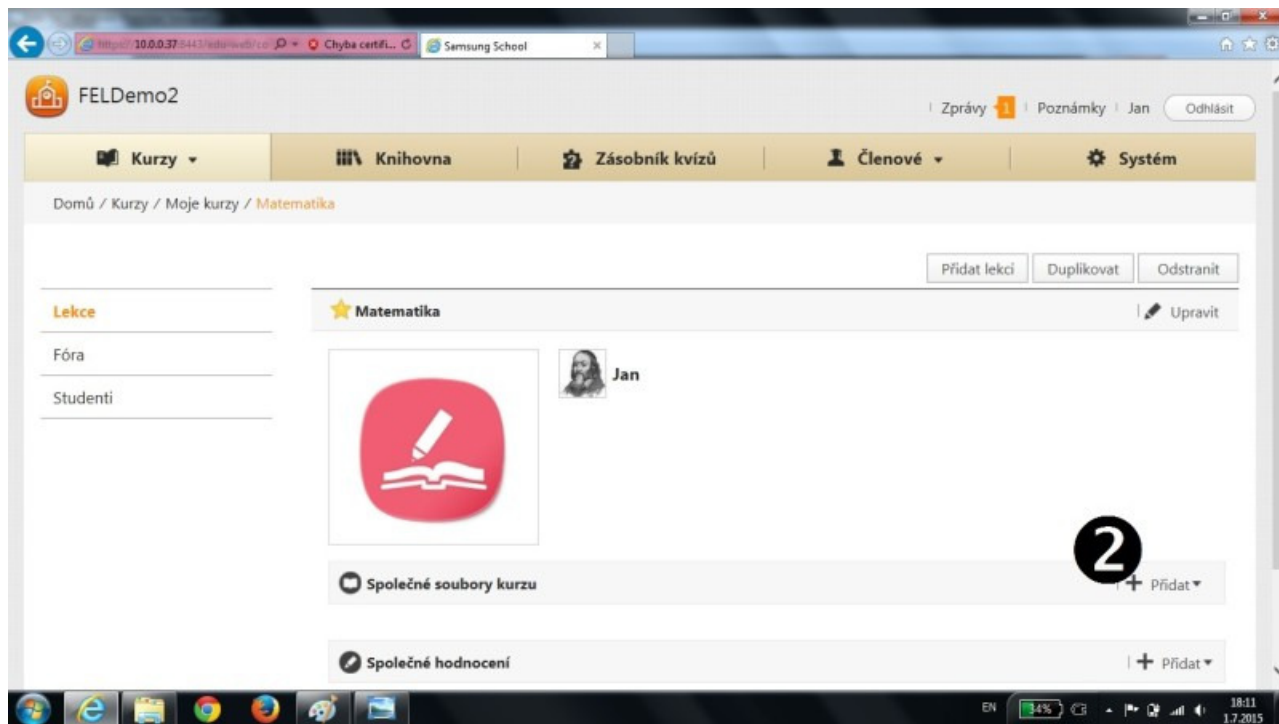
https://10.0.0.37:8443/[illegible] Chyba certifi... Samsung School

FELDemo2

Zprávy 1 | Poznámky | Jan Odhlásit

Kurzy ▾ | Knihovna | Zásobník kvízů | Členové ▾ | Systém

Domů / Kurzy / Moje kurzy / Matematika

Přidat lekci | Duplikovat | Odstranit

Lekce
Fóra
Studenti

Matematika

Upravit

Jan

2

Společné soubory kurzu

+ Přidat ▾

Společné hodnocení

+ Přidat ▾

EN 34% 18:11 1.7.2015